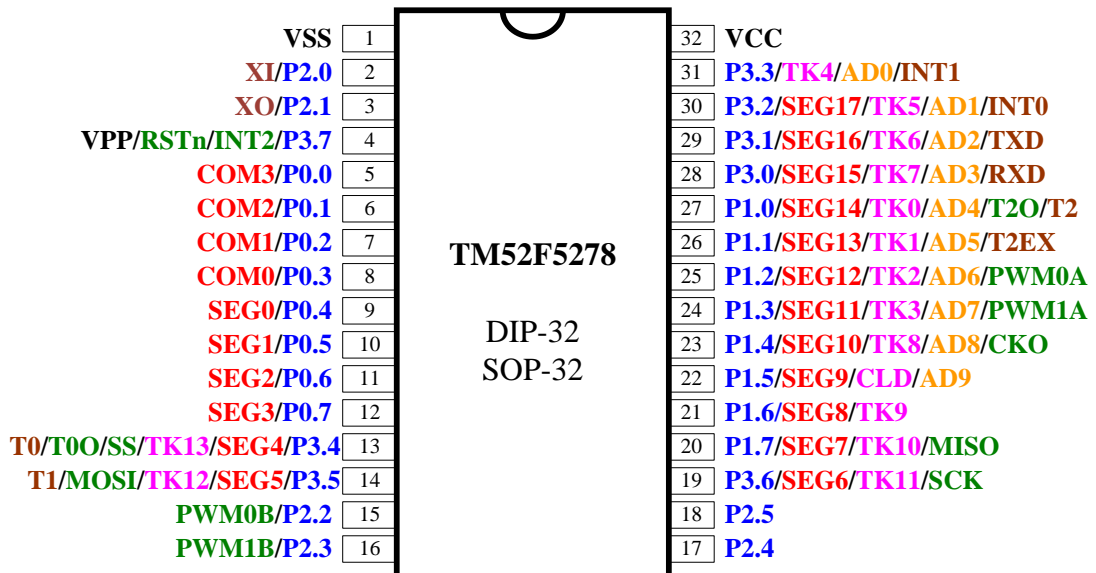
VSS 1
XI/P2.0 2
XO/P2.1 3
VPP/RSTn/INT2/P3.7 4
COM3/P0.0 5
COM2/P0.1 6
COM1/P0.2 7
COM0/P0.3 8
SEG0/P0.4 9
SEG1/P0.5 10
SEG2/P0.6 11
SEG3/P0.7 12
T0/T0O/SS/TK13/SEG4/P3.4 13
T1/MOSI/TK12/SEG5/P3.5 14
PWM0B/P2.2 15
PWM1B/P2.3 16

TM52F5278

DIP-32
SOP-32

32 VCC
31 P3.3/TK4/AD0/INT1
30 P3.2/SEG17/TK5/AD1/INT0
29 P3.1/SEG16/TK6/AD2/TXD
28 P3.0/SEG15/TK7/AD3/RXD
27 P1.0/SEG14/TK0/AD4/T2O/T2
26 P1.1/SEG13/TK1/AD5/T2EX
25 P1.2/SEG12/TK2/AD6/PWM0A
24 P1.3/SEG11/TK3/AD7/PWM1A
23 P1.4/SEG10/TK8/AD8/CKO
22 P1.5/SEG9/CLD/AD9
21 P1.6/SEG8/TK9
20 P1.7/SEG7/TK10/MISO
19 P3.6/SEG6/TK11/SCK
18 P2.5
17 P2.4